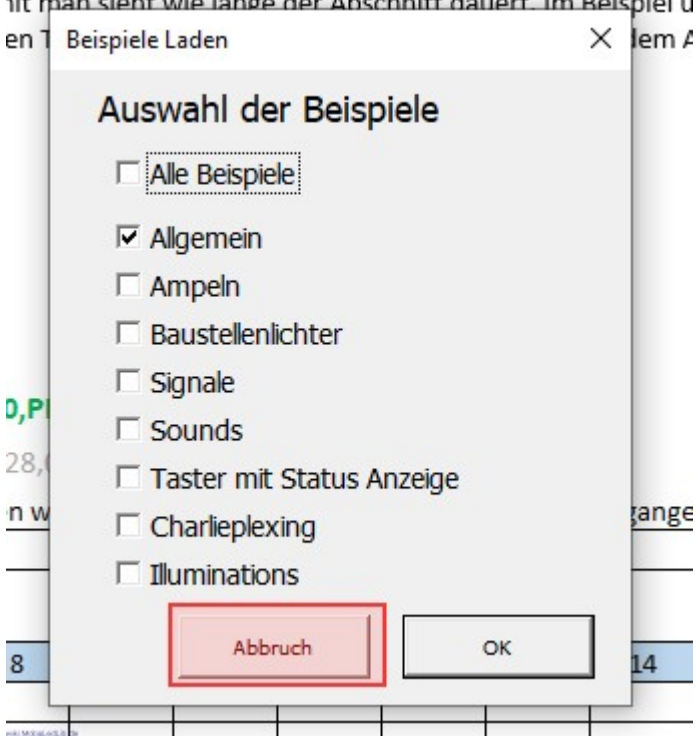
nit man sieht wie lange der Abschnitt dauert. Im Beispiel u
en T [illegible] dem A

Beispiele Laden ×

Auswahl der Beispiele

☐ Alle Beispiele

☑ Allgemein
☐ Ampeln
☐ Baustellenlichter
☐ Signale
☐ Sounds
☐ Taster mit Status Anzeige
☐ Charlieplexing
☐ Illuminations

Abbruch
OK

0,P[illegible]
28,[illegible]
n w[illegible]
gange
8
14